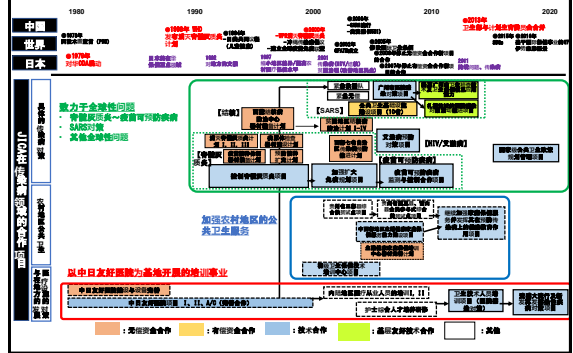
1980
1990
2000
2010
2020

中国
世界
日本

JICA在传染病领域的合作项目

具体传染病的应对

农村地区的公共卫生服务

与日中友好医院的合作项目

致力于全球性问题
・脊髓灰质炎～疫苗可预防疾病
・SARS对策
・其他全球性问题

[SARS]

[HIV/艾滋病]

[结核]

加强农村地区的公共卫生服务

以中日友好医院为基地开展的培训事业

：无偿资金合作
：有偿资金合作
：技术合作
：基层友好技术合作
：其他